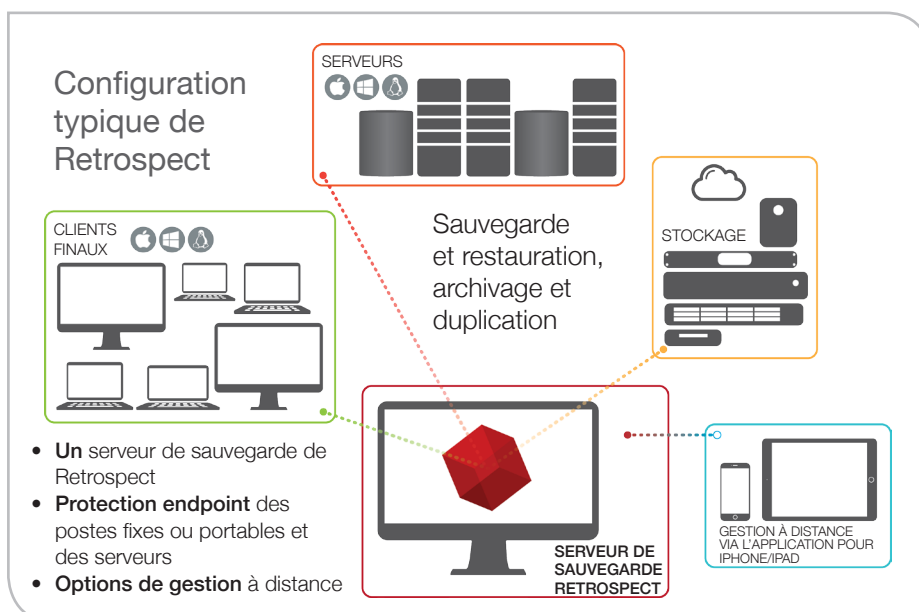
Configuration typique de Retrospect

SERVEURS

CLIENTS FINAUX

Sauvegarde et restauration, archivage et duplication

STOCKAGE

• **Un** serveur de sauvegarde de Retrospect
• **Protection endpoint** des postes fixes ou portables et des serveurs
• **Options de gestion** à distance

SERVEUR DE SAUVEGARDE RETROSPECT

GESTION À DISTANCE VIA L'APPLICATION POUR IPHONE/IPAD